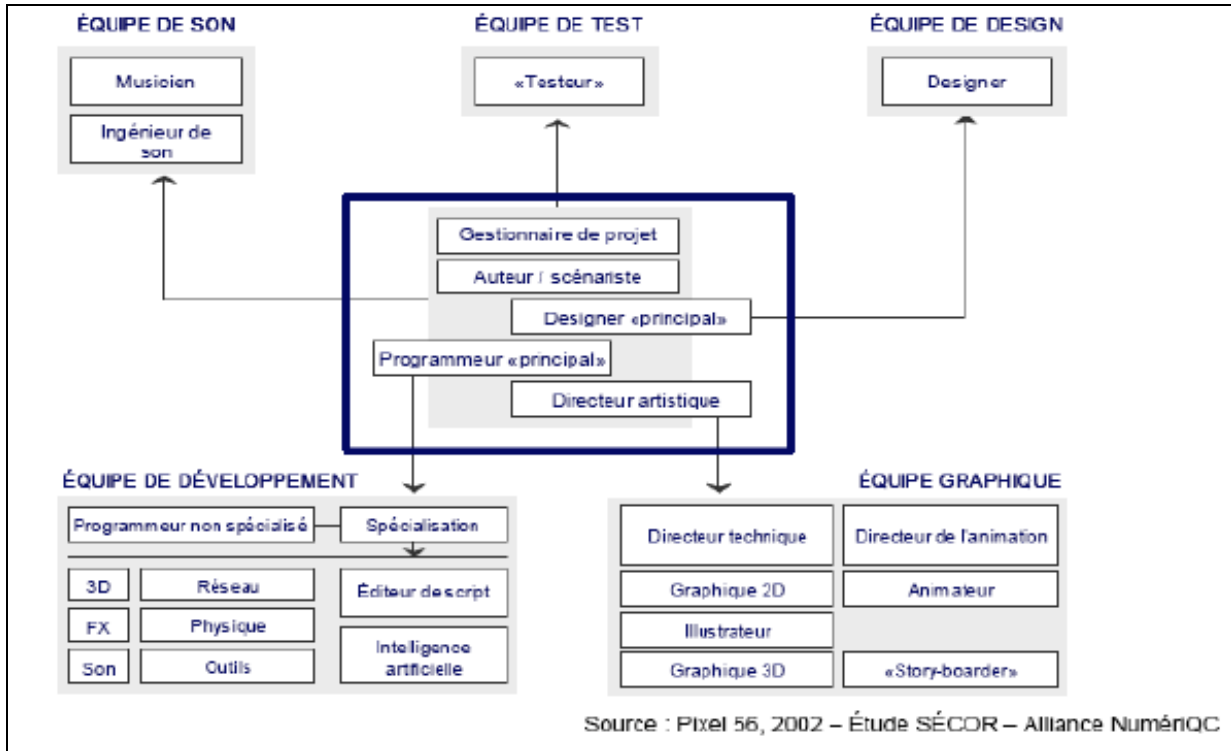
ÉQUIPE DE SON

Musicien

Ingénieur de son

ÉQUIPE DE TEST

«Testeur»

ÉQUIPE DE DESIGN

Designer

Gestionnaire de projet

Auteur / scénariste

Designer «principal»

Programmeur «principal»

Directeur artistique

ÉQUIPE DE DÉVELOPPEMENT

Programmeur non spécialisé

Spécialisation

3D

Réseau

FX

Physique

Son

Outils

Éditeur de script

Intelligence artificielle

ÉQUIPE GRAPHIQUE

Directeur technique

Directeur de l'animation

Graphique 2D

Animateur

Illustrateur

Graphique 3D

«Story-boarder»

Source : Pixel 56, 2002 – Étude SÉCOR – Alliance NumériQC